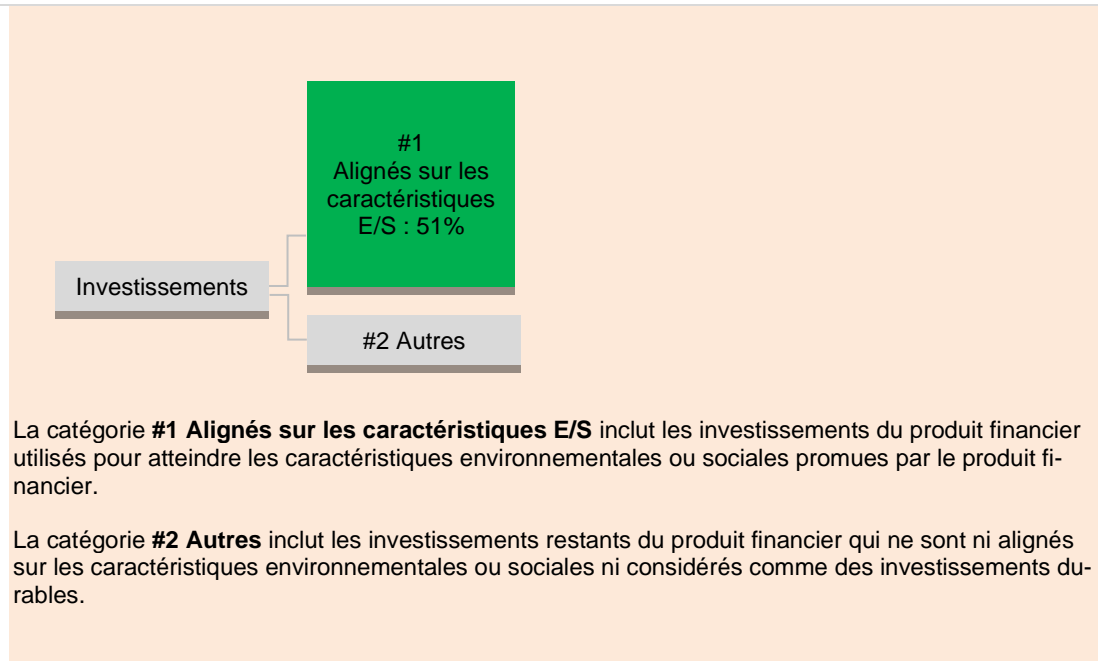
#1
Alignés sur les caractéristiques E/S : 51%

Investissements

#2 Autres

La catégorie **#1 Alignés sur les caractéristiques E/S** inclut les investissements du produit financier utilisés pour atteindre les caractéristiques environnementales ou sociales promues par le produit financier.

La catégorie **#2 Autres** inclut les investissements restants du produit financier qui ne sont ni alignés sur les caractéristiques environnementales ou sociales ni considérés comme des investissements durables.